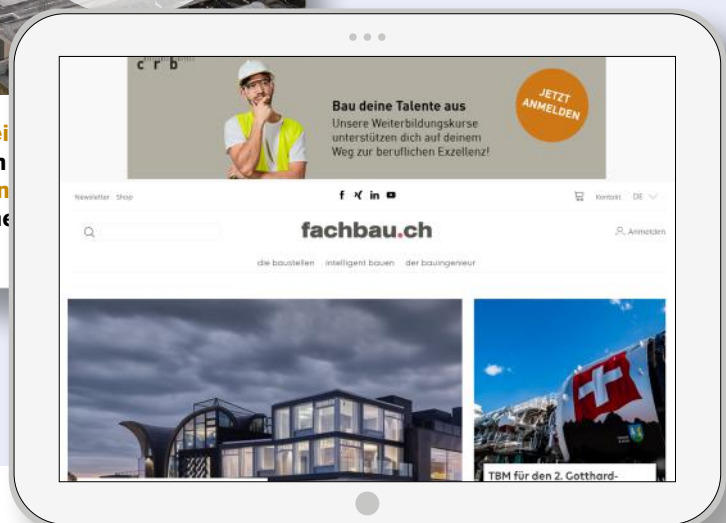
crb

Bau deine Talente aus
Unsere Weiterbildungskurse unterstützen dich auf deinem Weg zur beruflichen Exzellenz!

JETZT ANMELDEN

Newsletter Shop

Kontakt DE

fachbau.ch

Anmelden

die baustellen intelligent bauen der bauingenieur

TBM für den 2. Gotthard-